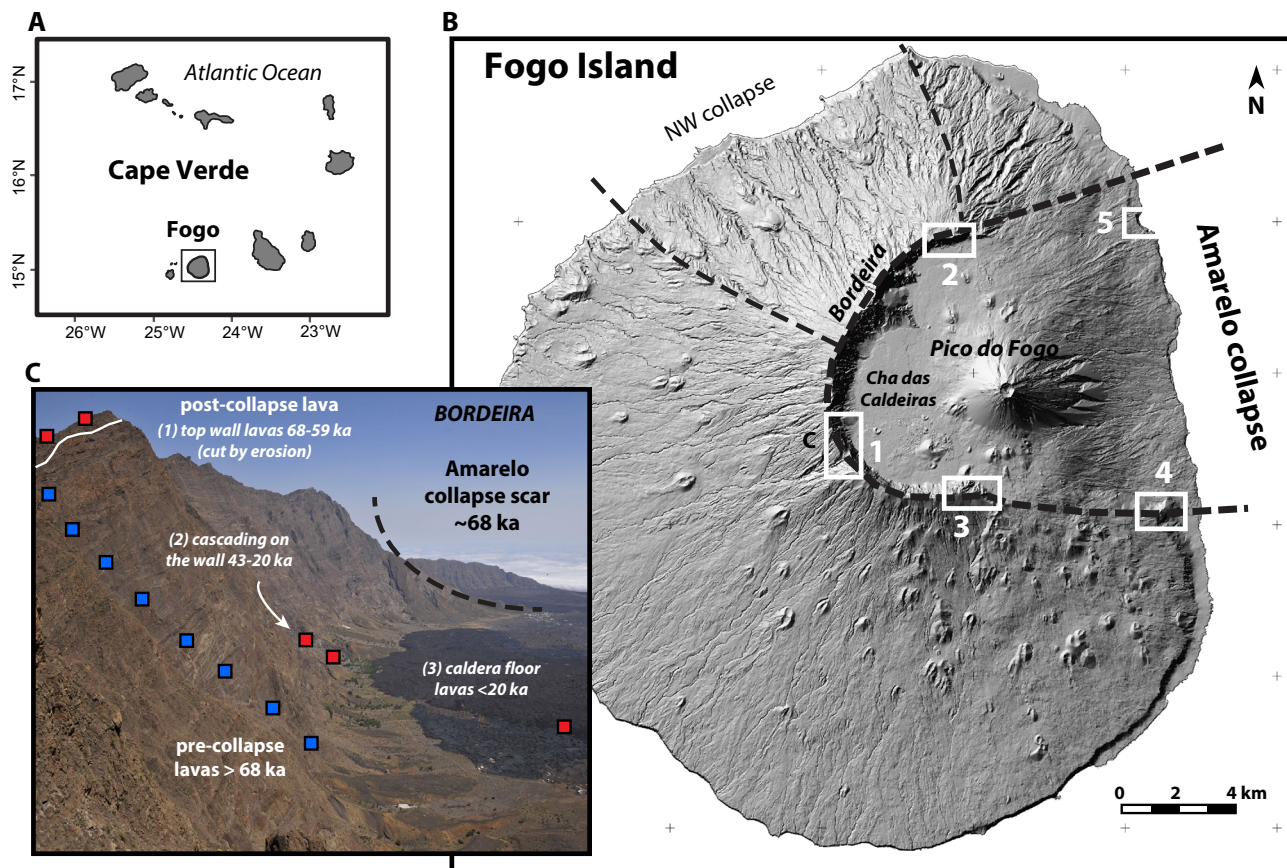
A

Atlantic Ocean

17°N

16°N

15°N

Cape Verde

Fogo

26°W 25°W 24°W 23°W

B

Fogo Island

N

NW collapse

Bordeira

2

5

Amarelo collapse

Pico do Fogo

Cha das Caldeiras

C

1

3

4

0 2 4 km

C

post-collapse lava

(1) top wall lavas 68-59 ka (cut by erosion)

BORDEIRA

Amarelo collapse scar ~68 ka

(2) cascading on the wall 43-20 ka

(3) caldera floor lavas <20 ka

pre-collapse lavas > 68 ka